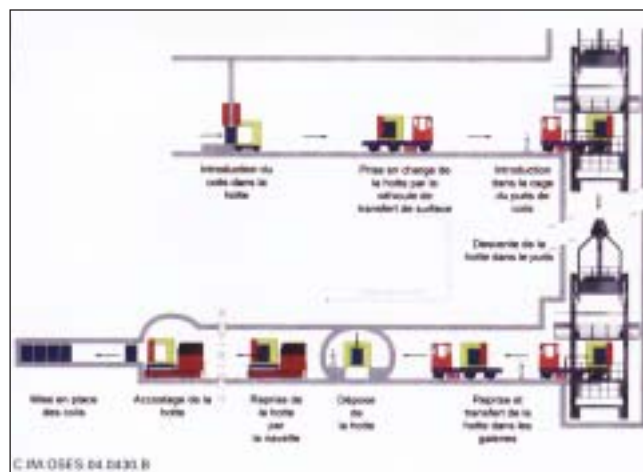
Introduction du colis dans la hotte

Prise en charge de la hotte par le véhicule de transfert de surface

Introduction dans la cage du puits de colis

Descente de la hotte dans le puits

Mise en place des colis

Accostage de la hotte

Reprise de la hotte par la navette

Dépose de la hotte

Reprise et transfert de la hotte dans les galeries

C.IM.OSES.04.0430.B